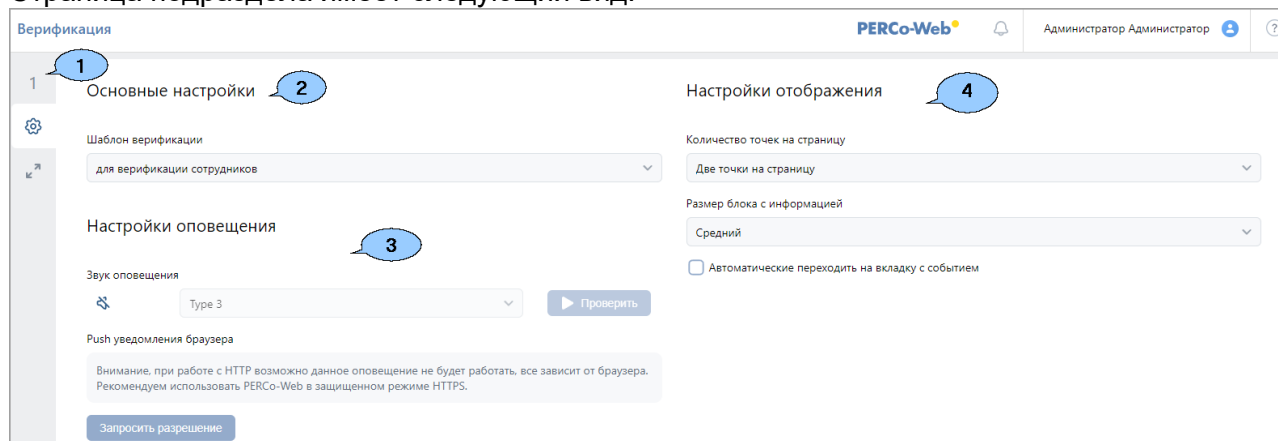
Страница подраздела имеет следующий вид:

Верификация PERCo-Web Администратор Администратор ?

1

1

Основные настройки 2

Шаблон верификации

для верификации сотрудников

Настройки оповещения 3

Звук оповещения

Type 3

Проверить

Push уведомления браузера

Внимание, при работе с HTTP возможно данное оповещение не будет работать, все зависит от браузера. Рекомендуем использовать PERCo-Web в защищенном режиме HTTPS.

Запросить разрешение

Настройки отображения 4

Количество точек на страницу

Две точки на страницу

Размер блока с информацией

Средний

Автоматические переходить на вкладку с событием